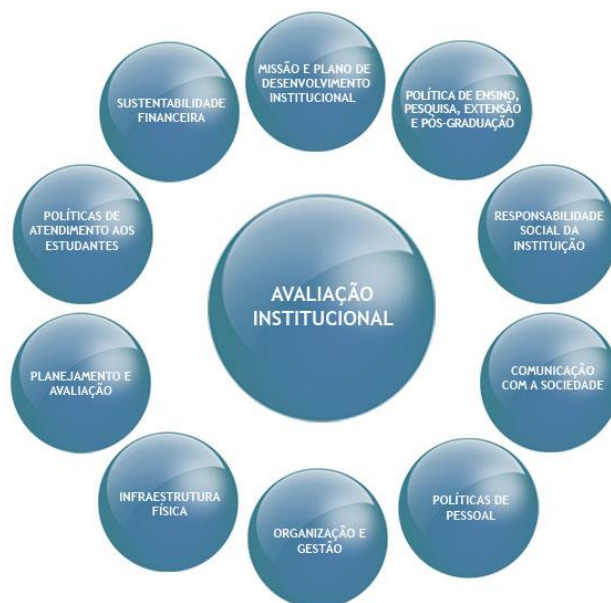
AVALIAÇÃO INSTITUCIONAL

MISSÃO E PLANO DE DESENVOLVIMENTO INSTITUCIONAL

POLÍTICA DE ENSINO, PESQUISA, EXTENSÃO E PÓS-GRADUAÇÃO

RESPONSABILIDADE SOCIAL DA INSTITUIÇÃO

COMUNICAÇÃO COM A SOCIEDADE

POLÍTICAS DE PESSOAL

ORGANIZAÇÃO E GESTÃO

INFRAESTRUTURA FÍSICA

PLANEJAMENTO E AVALIAÇÃO

POLÍTICAS DE ATENDIMENTO AOS ESTUDANTES

SUSTENTABILIDADE FINANCEIRA